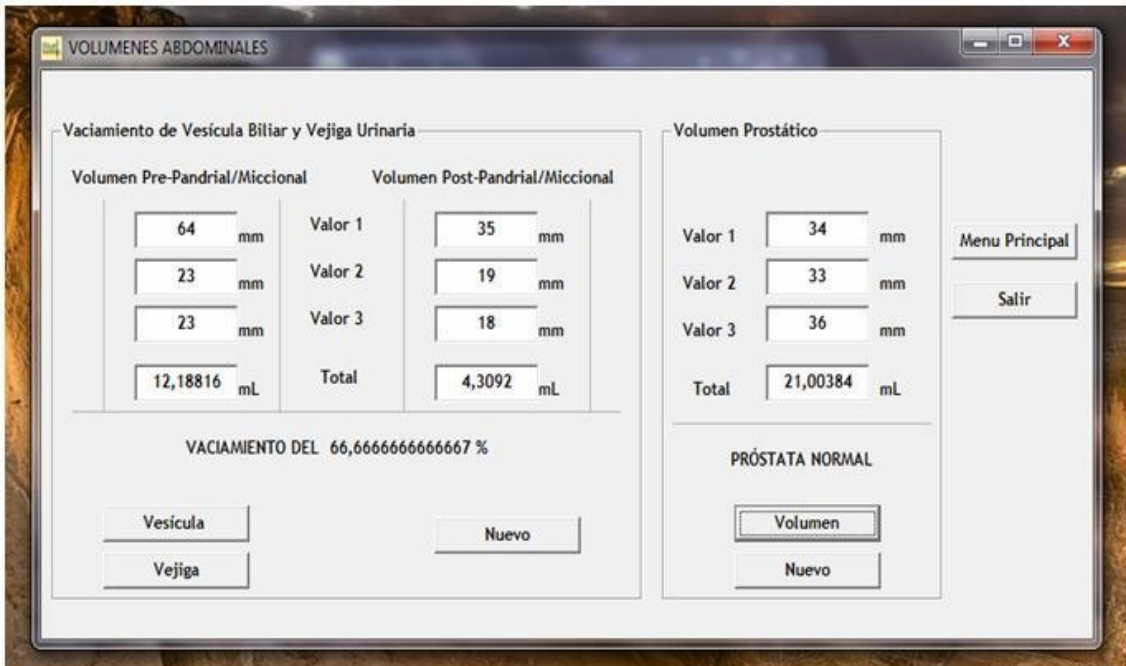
VOLUMENES ABDOMINALES

Vaciamiento de Vesícula Biliar y Vejiga Urinaria

Volumen Pre-Pandrial/Miccional

Volumen Post-Pandrial/Miccional

| | | |
|---|---|---|
| 64 mm | Valor 1 | 35 mm |
| 23 mm | Valor 2 | 19 mm |
| 23 mm | Valor 3 | 18 mm |
| 12,18816 mL | Total | 4,3092 mL |

VACIAMIENTO DEL 66,6666666666667 %

Vesícula

Vejiga

Nuevo

Volumen Prostático

| | |
|---|---|
| Valor 1 | 34 mm |
| Valor 2 | 33 mm |
| Valor 3 | 36 mm |
| Total | 21,00384 mL |

PRÓSTATA NORMAL

Volumen

Nuevo

Menu Principal

Salir